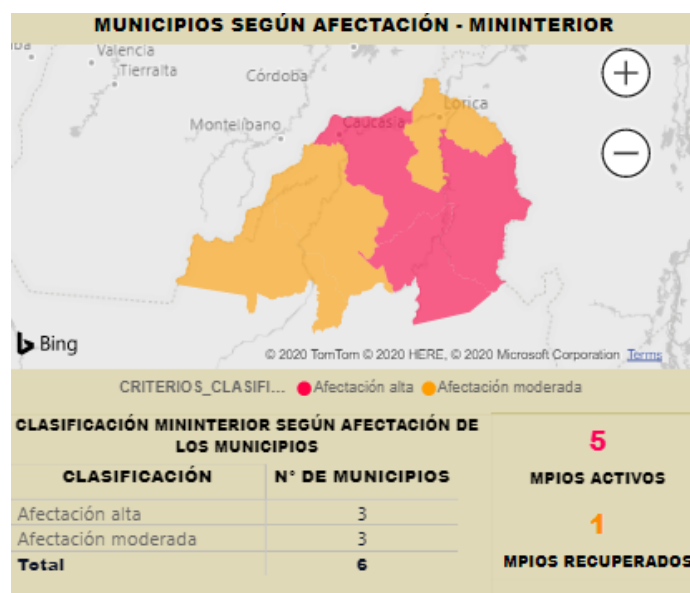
MUNICIPIOS SEGÚN AFECTACIÓN - MININTERIOR

Valencia
Tierralta
Córdoba
Lorica
Caucasia
Montelíbano

Bing
© 2020 TomTom © 2020 HERE, © 2020 Microsoft Corporation Terms

CRITERIOS_CLASIFI... Afectación alta Afectación moderada

CLASIFICACIÓN MININTERIOR SEGÚN AFECTACIÓN DE LOS MUNICIPIOS

| CLASIFICACIÓN | N° DE MUNICIPIOS |
|---|---|
| Afectación alta | 3 |
| Afectación moderada | 3 |
| Total | 6 |

5
MPIOS ACTIVOS

1
MPIOS RECUPERADOS